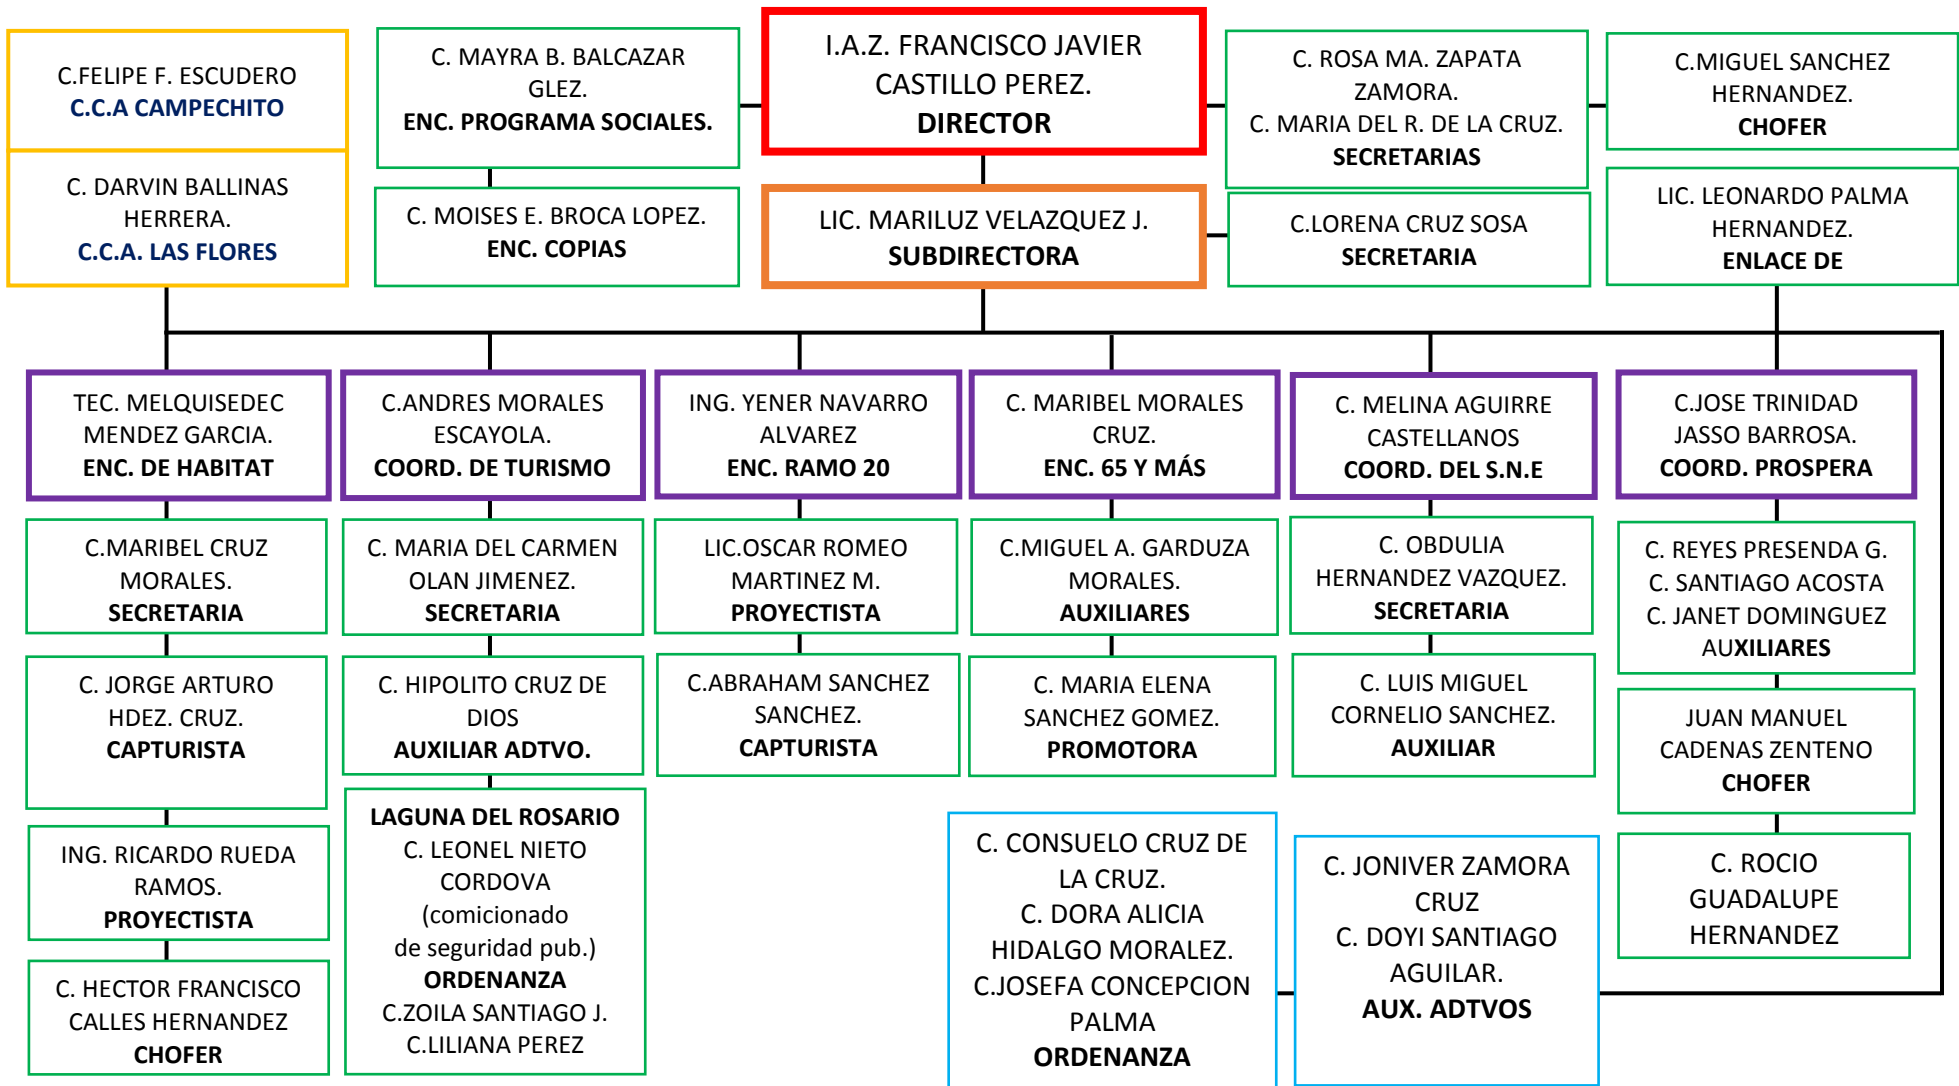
C.FELIPE F. ESCUDERO
C.C.A CAMPECHITO

C. DARVIN BALLINAS HERRERA.
C.C.A. LAS FLORES

C. MAYRA B. BALCAZAR GLEZ.
ENC. PROGRAMA SOCIALES.

C. MOISES E. BROCA LOPEZ.
ENC. COPIAS

I.A.Z. FRANCISCO JAVIER CASTILLO PEREZ.
DIRECTOR

LIC. MARILUZ VELAZQUEZ J.
SUBDIRECTORA

C. ROSA MA. ZAPATA ZAMORA.
C. MARIA DEL R. DE LA CRUZ.
SECRETARIAS

C.LORENA CRUZ SOSA
SECRETARIA

C.MIGUEL SANCHEZ HERNANDEZ.
CHOFER

LIC. LEONARDO PALMA HERNANDEZ.
ENLACE DE

TEC. MELQUISEDEC MENDEZ GARCIA.
ENC. DE HABITAT

C.MARIBEL CRUZ MORALES.
SECRETARIA

C. JORGE ARTURO HDEZ. CRUZ.
CAPTURISTA

ING. RICARDO RUEDA RAMOS.
PROYECTISTA

C. HECTOR FRANCISCO CALLES HERNANDEZ
CHOFER

C.ANDRES MORALES ESCAYOLA.
COORD. DE TURISMO

C. MARIA DEL CARMEN OLAN JIMENEZ.
SECRETARIA

C. HIPOLITO CRUZ DE DIOS
AUXILIAR ADTVO.

LAGUNA DEL ROSARIO
C. LEONEL NIETO CORDOVA
(comicionado de seguridad pub.)
ORDENANZA
C.ZOILA SANTIAGO J.
C.LILIANA PEREZ

ING. YENER NAVARRO ALVAREZ
ENC. RAMO 20

LIC.OSCAR ROMEO MARTINEZ M.
PROYECTISTA

C.ABRAHAM SANCHEZ SANCHEZ.
CAPTURISTA

C. MARIBEL MORALES CRUZ.
ENC. 65 Y MÁS

C.MIGUEL A. GARDUZA MORALES.
AUXILIARES

C. MARIA ELENA SANCHEZ GOMEZ.
PROMOTORA

C. CONSUELO CRUZ DE LA CRUZ.
C. DORA ALICIA HIDALGO MORALEZ.
C.JOSEFA CONCEPCION PALMA
ORDENANZA

C. MELINA AGUIRRE CASTELLANOS
COORD. DEL S.N.E

C. OBDULIA HERNANDEZ VAZQUEZ.
SECRETARIA

C. LUIS MIGUEL CORNELIO SANCHEZ.
AUXILIAR

C. JONIVER ZAMORA CRUZ
C. DOYI SANTIAGO AGUILAR.
AUX. ADTVOS

C.JOSE TRINIDAD JASSO BARROSA.
COORD. PROSPERA

C. REYES PRESENDA G.
C. SANTIAGO ACOSTA
C. JANET DOMINGUEZ
AUXILIARES

JUAN MANUEL CADENAS ZENTENO
CHOFER

C. ROCIO GUADALUPE HERNANDEZ